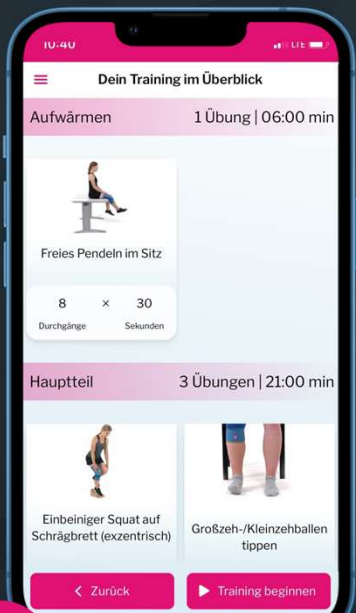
10:40

LTE

Dein Training im Überblick

Aufwärmen

1 Übung | 06:00 min

Freies Pendeln im Sitz

8 × 30

Durchgänge Sekunden

Hauptteil

3 Übungen | 21:00 min

Einbeiniger Squat auf Schrägbrett (exzentrisch)

Großzeh-/Kleinzehballen tippen

Zurück

Training beginnen